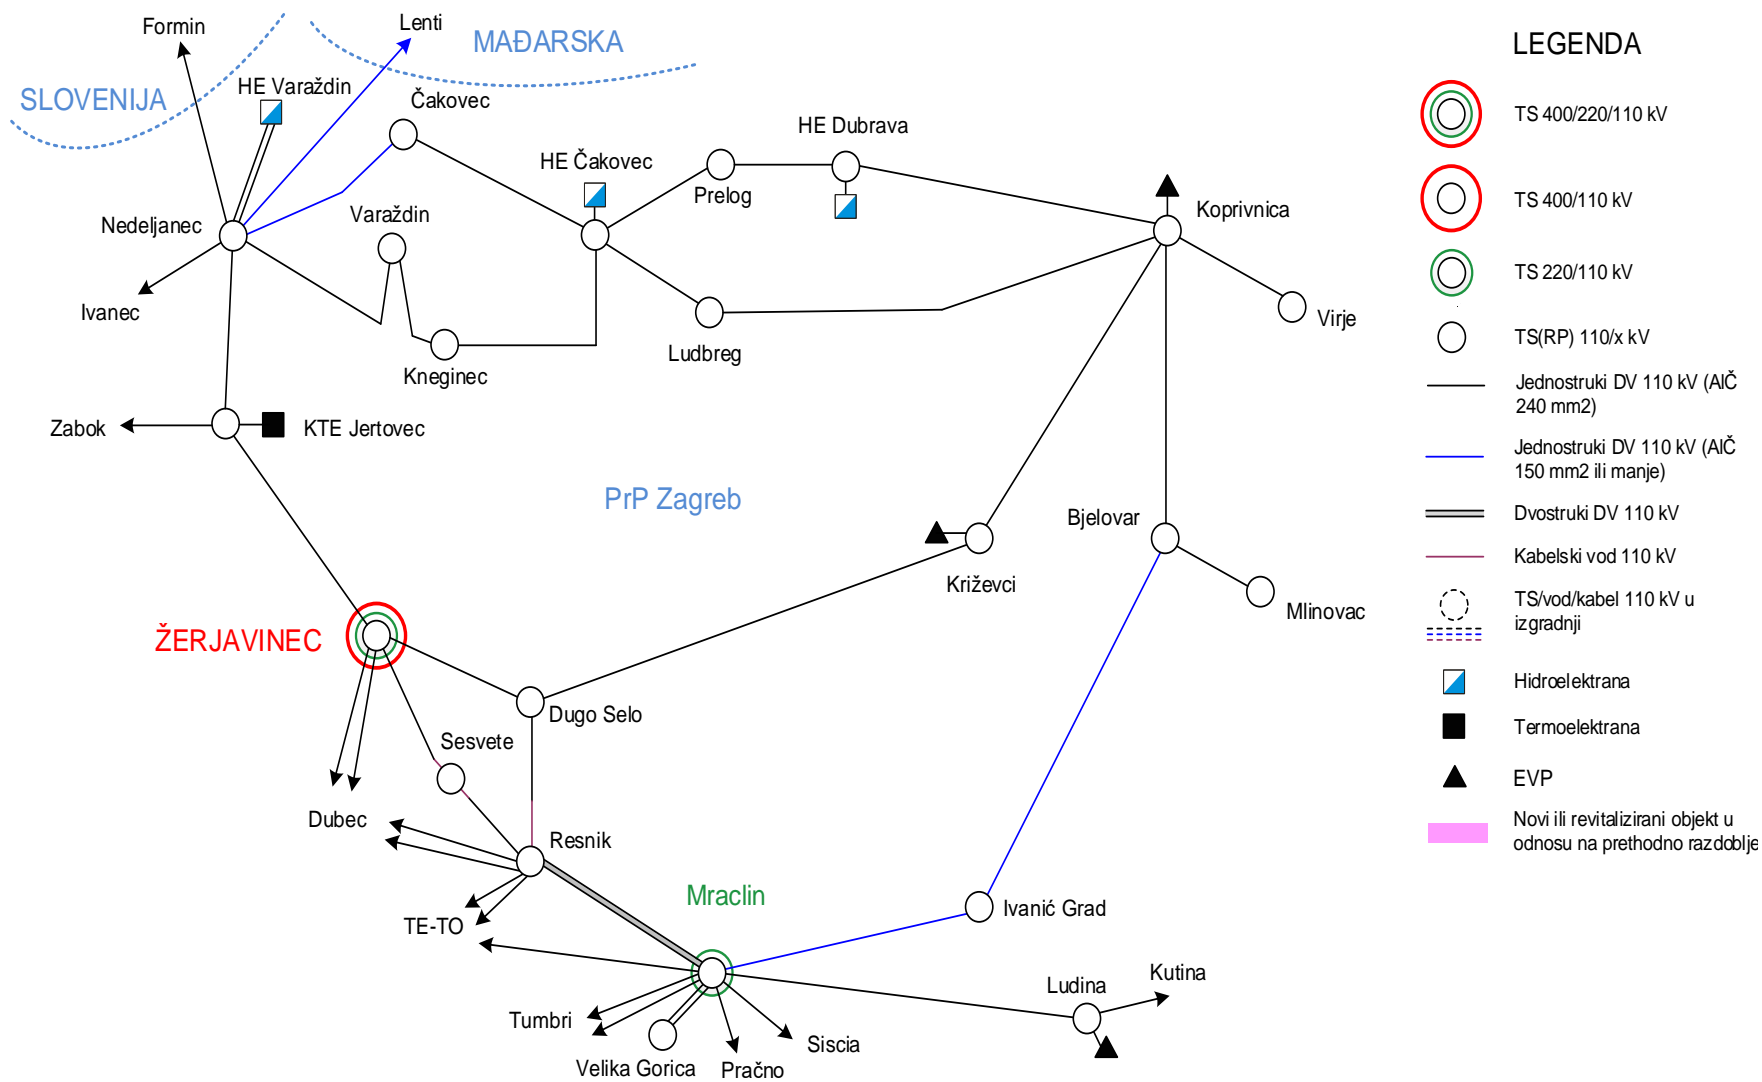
Formin
Lenti
MAĐARSKA
SLOVENIJA
HE Varaždin
Čakovec
HE Dubrava
HE Čakovec
Prelog
Koprivnica
Nedeljanec
Varaždin
Ivanec
Virje
Ludbreg
Kneginec
Zabok
KTE Jertovec
PrP Zagreb
Bjelovar
Križevci
Mlinovac
ŽERJAVINEC
Dugo Selo
Sesvete
Dubec
Resnik
Mraclin
TE-TO
Ivanić Grad
Ludina
Kutina
Tumbri
Siscia
Velika Gorica
Pračno

LEGENDA
TS 400/220/110 kV
TS 400/110 kV
TS 220/110 kV
TS(RP) 110/x kV
Jednostruki DV 110 kV (AlČ 240 mm2)
Jednostruki DV 110 kV (AlČ 150 mm2 ili manje)
Dvostruki DV 110 kV
Kabelski vod 110 kV
TS/vod/kabel 110 kV u izgradnji
Hidroelektrana
Termoelektrana
EVP
Novi ili revitalizirani objekt u odnosu na prethodno razdoblje